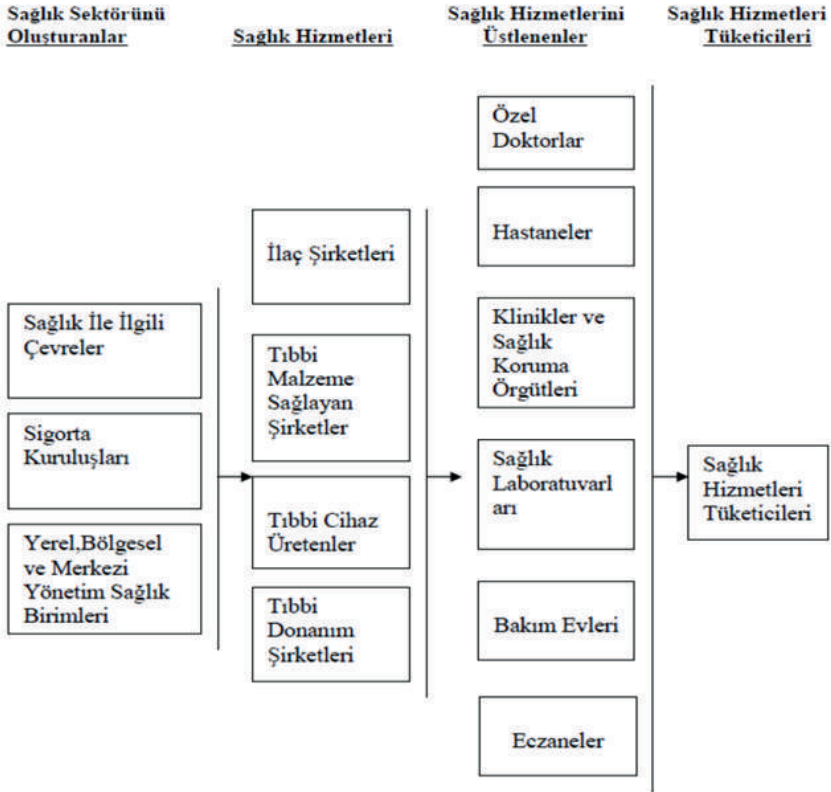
Sağlık Sektörünü Oluşturanlar

Sağlık Hizmetleri

Sağlık Hizmetlerini Üstlenenler

Sağlık Hizmetleri Tüketicileri

Sağlık İle İlgili Çevreler

Sigorta Kuruluşları

Yerel,Bölgesel ve Merkezi Yönetim Sağlık Birimleri

İlaç Şirketleri

Tıbbi Malzeme Sağlayan Şirketler

Tıbbi Cihaz Üretenler

Tıbbi Donanım Şirketleri

Özel Doktorlar

Hastaneler

Klinikler ve Sağlık Koruma Örgütleri

Sağlık Laboratuvarl arı

Bakım Evleri

Eczaneler

Sağlık Hizmetleri Tüketicileri